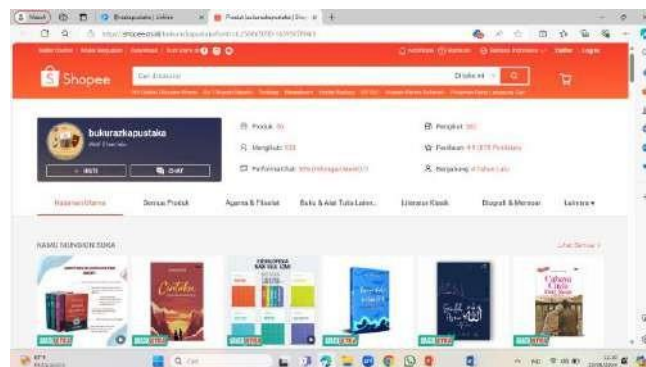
Shopee

bukurazkapustaka

+ IKUTI

CHAT

Produk: 90

Mengikuti: 533

Performa Chat:

Pengikut:

Penilaian: 4.9

Bergabung: 4 Tahun Lalu

Halaman Utama

Semua Produk

Agama & Filsafat

Buku & Alat Tulis Lain...

Literatur Klasik

Biografi & Memoar

Lainnya

KAMU MUNGKIN SUKA

Lihat Semua

Cinta

Cahaya Cinta

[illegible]